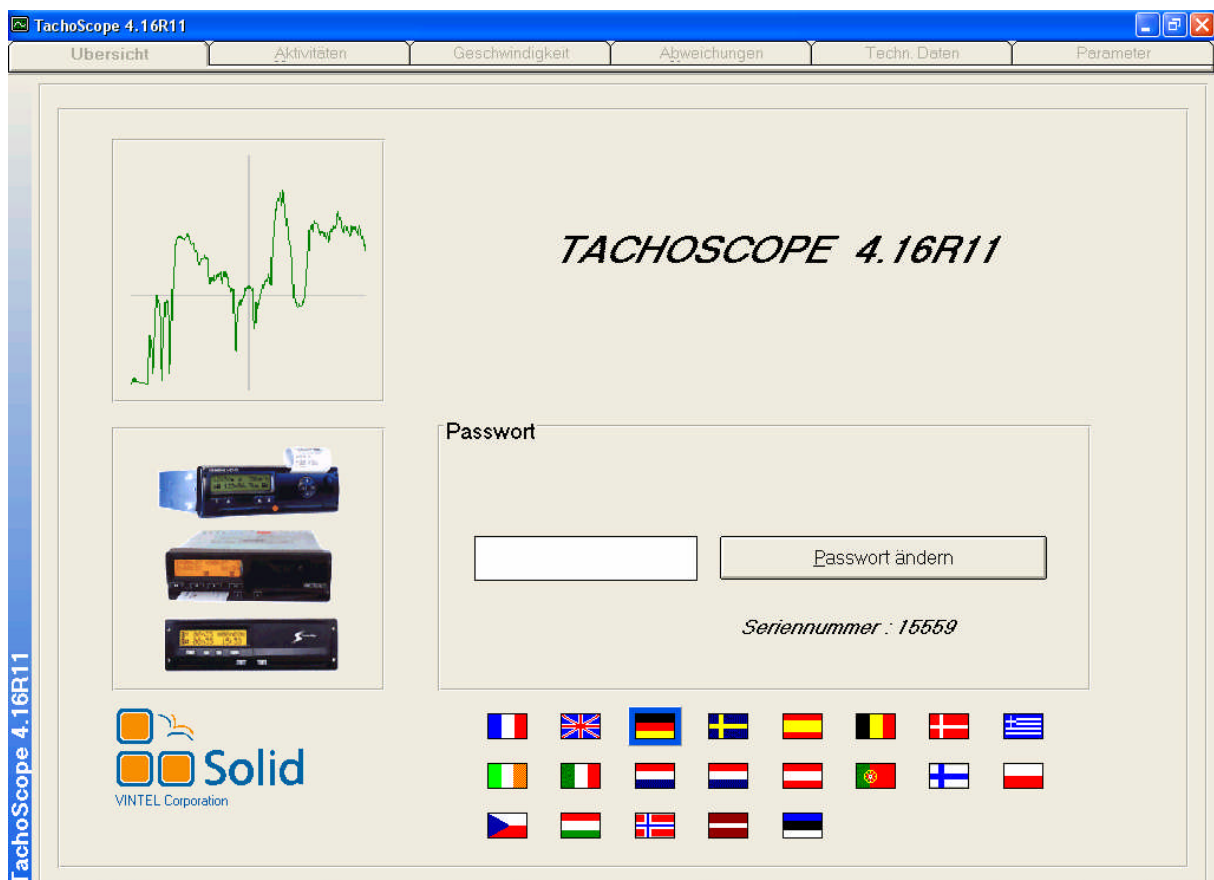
TachoScope 4.16R11

Ubersicht | Aktivitäten | Geschwindigkeit | Abweichungen | Techn. Daten | Parameter

TACHOSCOPE 4.16R11

Passwort

Passwort ändern

Seriennummer : 15559

Solid
VINTEL Corporation

TachoScope 4.16R11